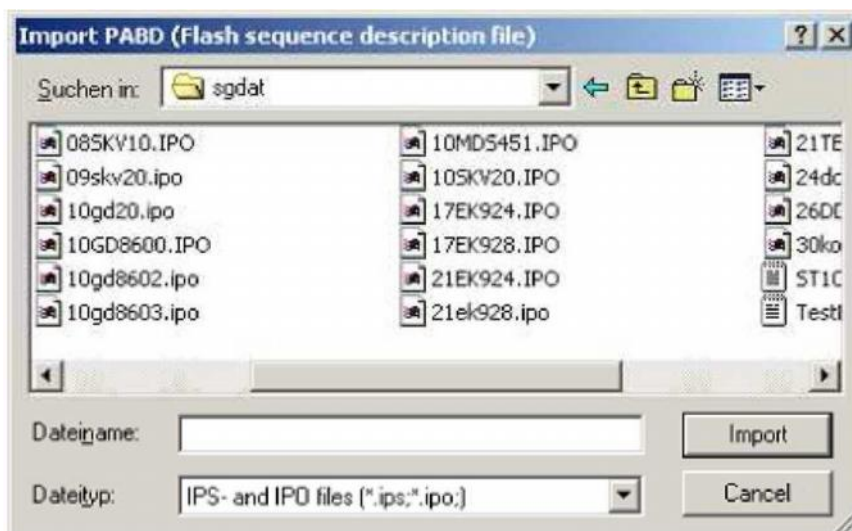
Import PABD (Flash sequence description file)

?

Suchen in: sgdat

08SKV10.IPO
09skv20.ipo
10gd20.ipo
10GD8600.IPO
10gd8602.ipo
10gd8603.ipo

10MDS451.IPO
10SKV20.IPO
17EK924.IPO
17EK928.IPO
21EK924.IPO
21ek928.ipo

21TE
24dc
26DI
30ko
ST1C
Testl

Dateiname:

Import

Dateityp: IPS- and IPO files (*.ips;*.ipo;)

Cancel